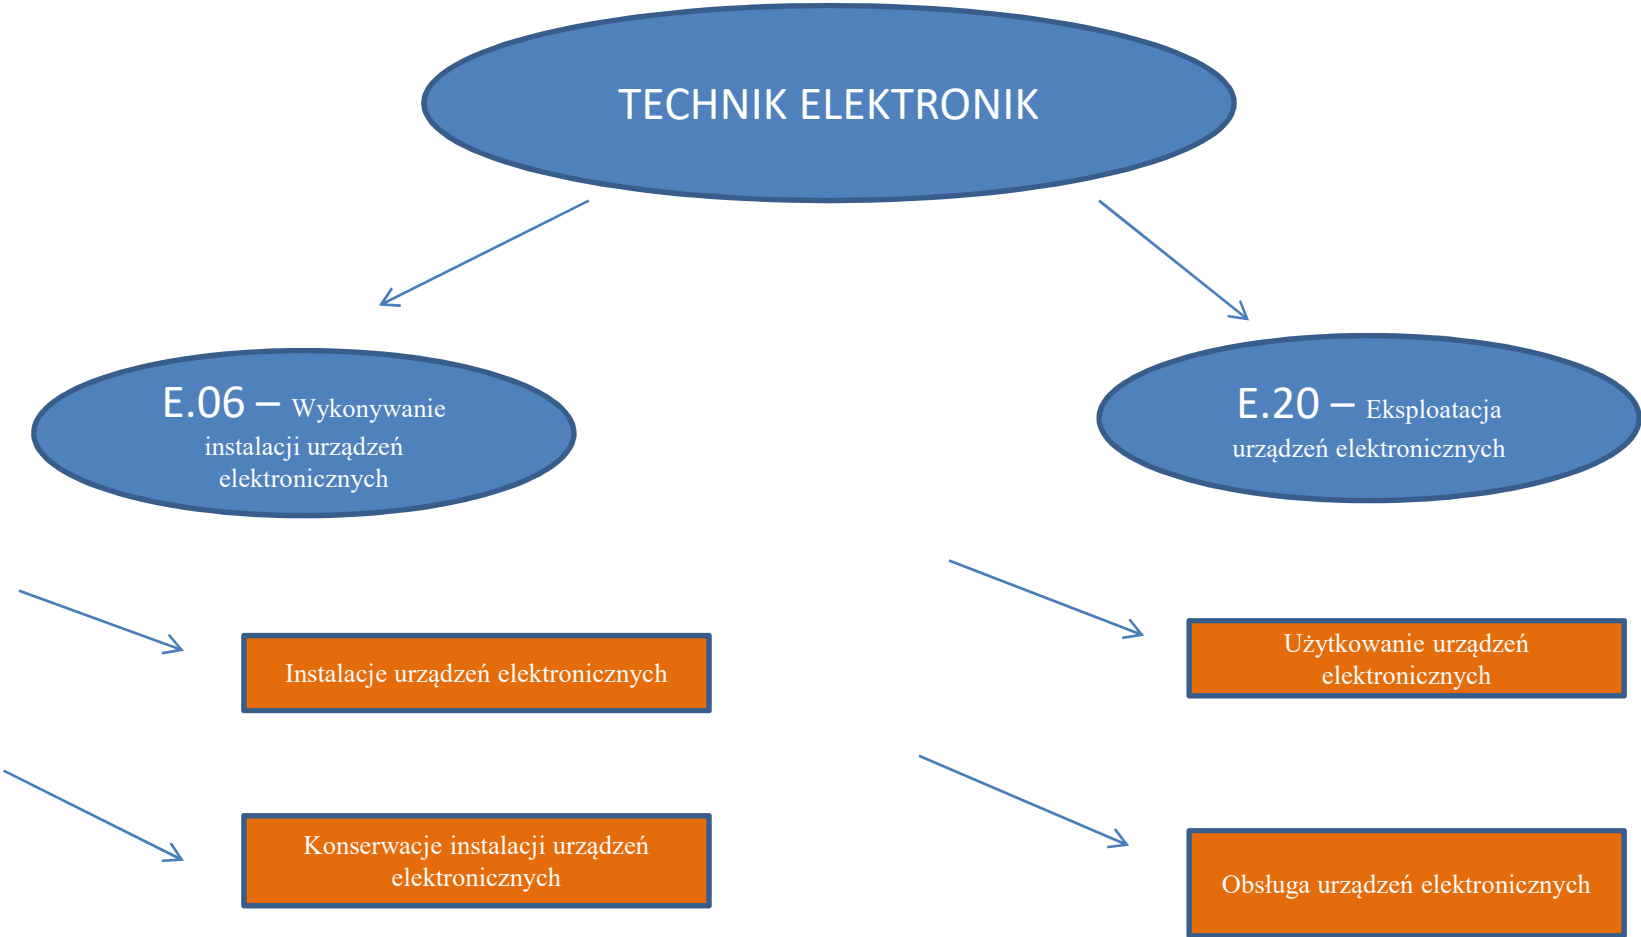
TECHNIK ELEKTRONIK

E.06 – Wykonywanie instalacji urządzeń elektronicznych

E.20 – Eksploatacja urządzeń elektronicznych

Instalacje urządzeń elektronicznych

Konserwacje instalacji urządzeń elektronicznych

Użytkowanie urządzeń elektronicznych

Obsługa urządzeń elektronicznych